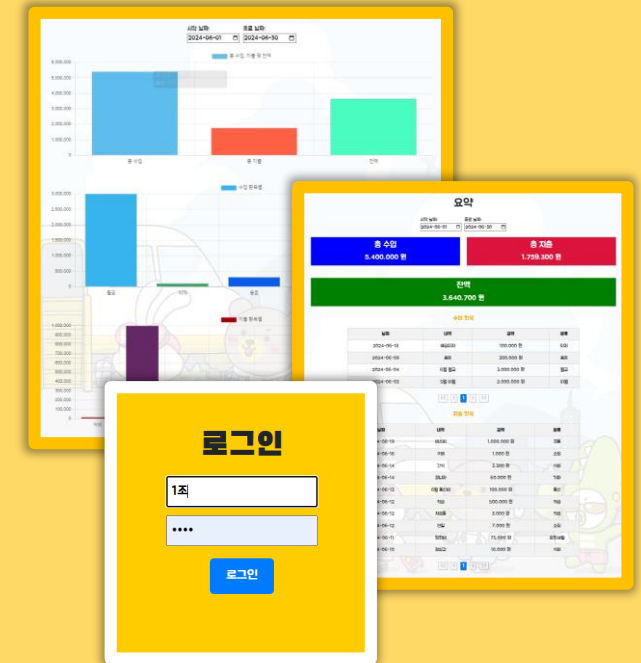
시작 날짜: 2024-06-01
종료 날짜: 2024-06-30

총 수입, 지출 및 잔액

6,000,000
5,000,000
4,000,000
3,000,000
2,000,000
1,000,000
0

총 수입
총 지출
잔액

수입 항목별

3,000,000
2,500,000
2,000,000
1,500,000
1,000,000
500,000
0

월급
이자
용돈

지출 항목별

1,000,000
900,000
800,000
700,000
600,000
500,000
400,000
300,000
200,000
100,000
0

요약

시작 날짜: 2024-06-01
종료 날짜: 2024-06-30

총 수입
5,400,000 원

총 지출
1,759,300 원

잔액
3,640,700 원

수입 항목

| 날짜 | 내역 | 금액 | 분류 |
|---|---|---|---|
| 2024-06-13 | 예금이자 | 100,000 원 | 이자 |
| 2024-06-06 | 용돈 | 300,000 원 | 용돈 |
| 2024-06-04 | 6월 월급 | 3,000,000 원 | 월급 |
| 2024-06-03 | 5월 보험 | 2,000,000 원 | 보험 |

지출 항목

| 날짜 | 내역 | 금액 | 분류 |
|---|---|---|---|
| 2024-06-15 | 등산 | 1,000,000 원 | 여행 |
| 2024-06-15 | 커피 | 1,000 원 | 음료 |
| 2024-06-14 | 고기 | 3,300 원 | 식비 |
| 2024-06-14 | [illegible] | 60,000 원 | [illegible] |
| 2024-06-13 | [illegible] | 100,000 원 | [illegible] |
| 2024-06-12 | 적금 | 500,000 원 | 적금 |
| 2024-06-12 | 자전거 | 3,000 원 | 교통 |
| 2024-06-12 | 빵집 | 7,000 원 | 음식 |
| 2024-06-11 | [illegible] | 75,000 원 | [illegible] |
| 2024-06-10 | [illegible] | 10,000 원 | 식비 |

로그인

1조
••••
로그인